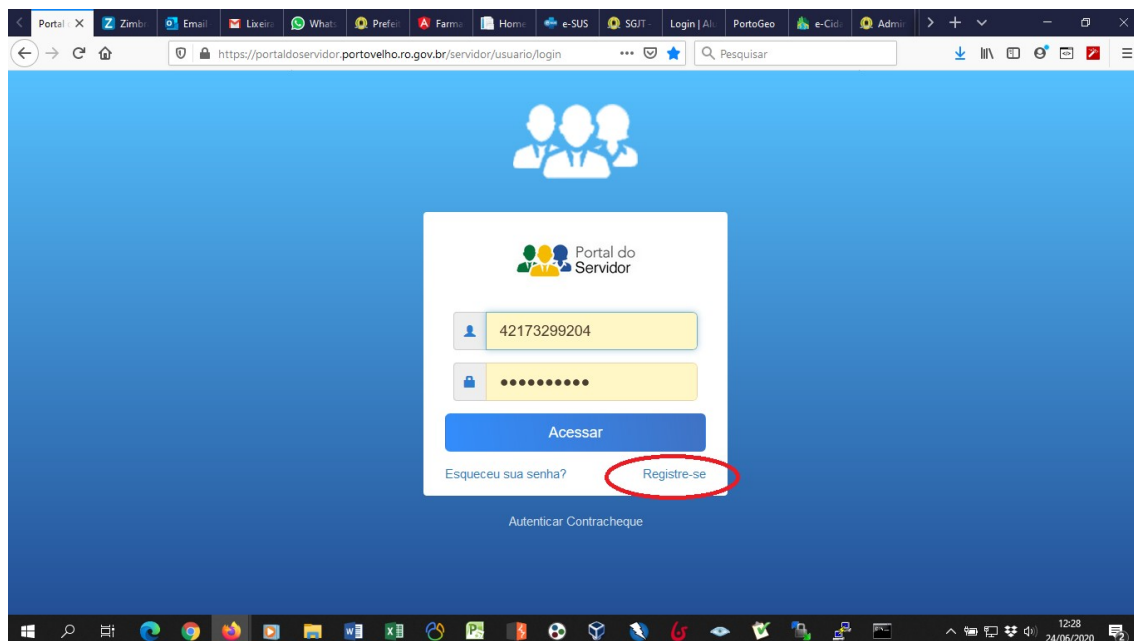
Portal | Zimbr | Email | Lixeira | Whats | Prefei | Farma | Home | e-SUS | SGJT | Login | Al | PortoGeo | e-Cida | Admin

https://portaldoservidor.portovelho.ro.gov.br/servidor/usuario/login

Pesquisar

Portal do Servidor

42173299204

••••••••••

Acessar

Esqueceu sua senha?

Registre-se

Autenticar Contracheque

12:28
24/06/2020